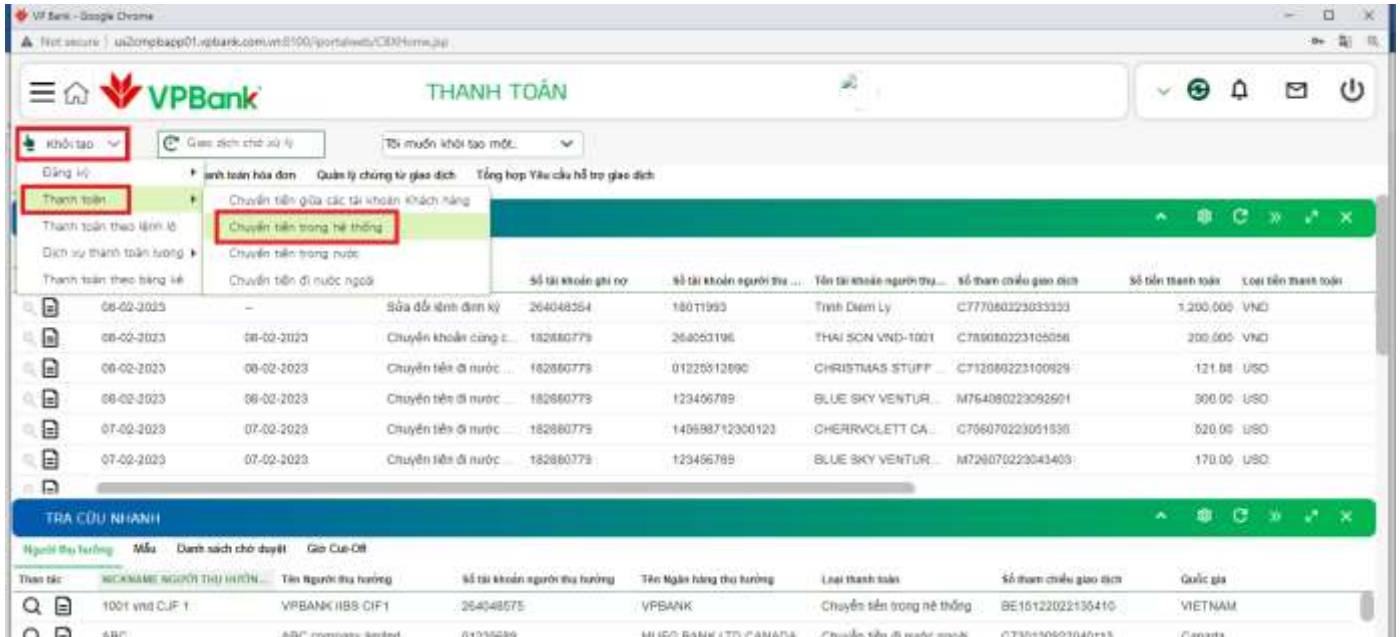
VP Bank - Google Chrome

Not secure | us2ompbapp01.vpbank.com.vn:8100/portalweb/CBXHome.jsp

VPBank

THANH TOÁN

Khởi tạo

Giao dịch chờ xử lý

Tôi muốn khởi tạo một...

Đăng ký

Thanh toán

Thanh toán theo lệnh lô

Dịch vụ thanh toán lương

Thanh toán theo bảng kê

anh toán hóa đơn   Quản lý chứng từ giao dịch   Tổng hợp Yêu cầu hỗ trợ giao dịch

Chuyển tiền giữa các tài khoản Khách hàng

Chuyển tiền trong hệ thống

Chuyển tiền trong nước

Chuyển tiền đi nước ngoài

| | | | | Số tài khoản ghi nợ | Số tài khoản người thụ ... | Tên tài khoản người thụ... | Số tham chiếu giao dịch | Số tiền thanh toán | Loại tiền thanh toán |
|---|---|---|---|---|---|---|---|---|---|
| | 08-02-2023 | – | Sửa đổi lệnh định kỳ | 264048354 | 18011993 | Trinh Diem Ly | C777080223033333 | 1,200,000 | VND |
| | 08-02-2023 | 08-02-2023 | Chuyển khoản cùng c... | 182880779 | 264053196 | THAI SON VND-1001 | C789080223105056 | 200,000 | VND |
| | 08-02-2023 | 08-02-2023 | Chuyển tiền đi nước ... | 182880779 | 01225512890 | CHRISTMAS STUFF ... | C712080223100929 | 121.88 | USD |
| | 08-02-2023 | 08-02-2023 | Chuyển tiền đi nước ... | 182880779 | 123456789 | BLUE SKY VENTUR... | M764080223092601 | 300.00 | USD |
| | 07-02-2023 | 07-02-2023 | Chuyển tiền đi nước ... | 182880779 | 140598712300123 | CHERRVOLETT CA... | C706070223051535 | 520.00 | USD |
| | 07-02-2023 | 07-02-2023 | Chuyển tiền đi nước ... | 182880779 | 123456789 | BLUE SKY VENTUR... | M726070223043403 | 170.00 | USD |

TRA CỨU NHANH

Người thụ hưởng   Mẫu   Danh sách chờ duyệt   Giờ Cut-Off

| Thao tác | NICKNAME NGƯỜI THỤ HƯỞN... | Tên Người thụ hưởng | Số tài khoản người thụ hưởng | Tên Ngân hàng thụ hưởng | Loại thanh toán | Số tham chiếu giao dịch | Quốc gia |
|---|---|---|---|---|---|---|---|
| | 1001 vnd CJF 1 | VPBANK IIBS CIF1 | 264048575 | VPBANK | Chuyển tiền trong hệ thống | BE151220221354I0 | VIETNAM |
| | ABC | ABC company limited | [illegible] | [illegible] | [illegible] | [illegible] | Canada |